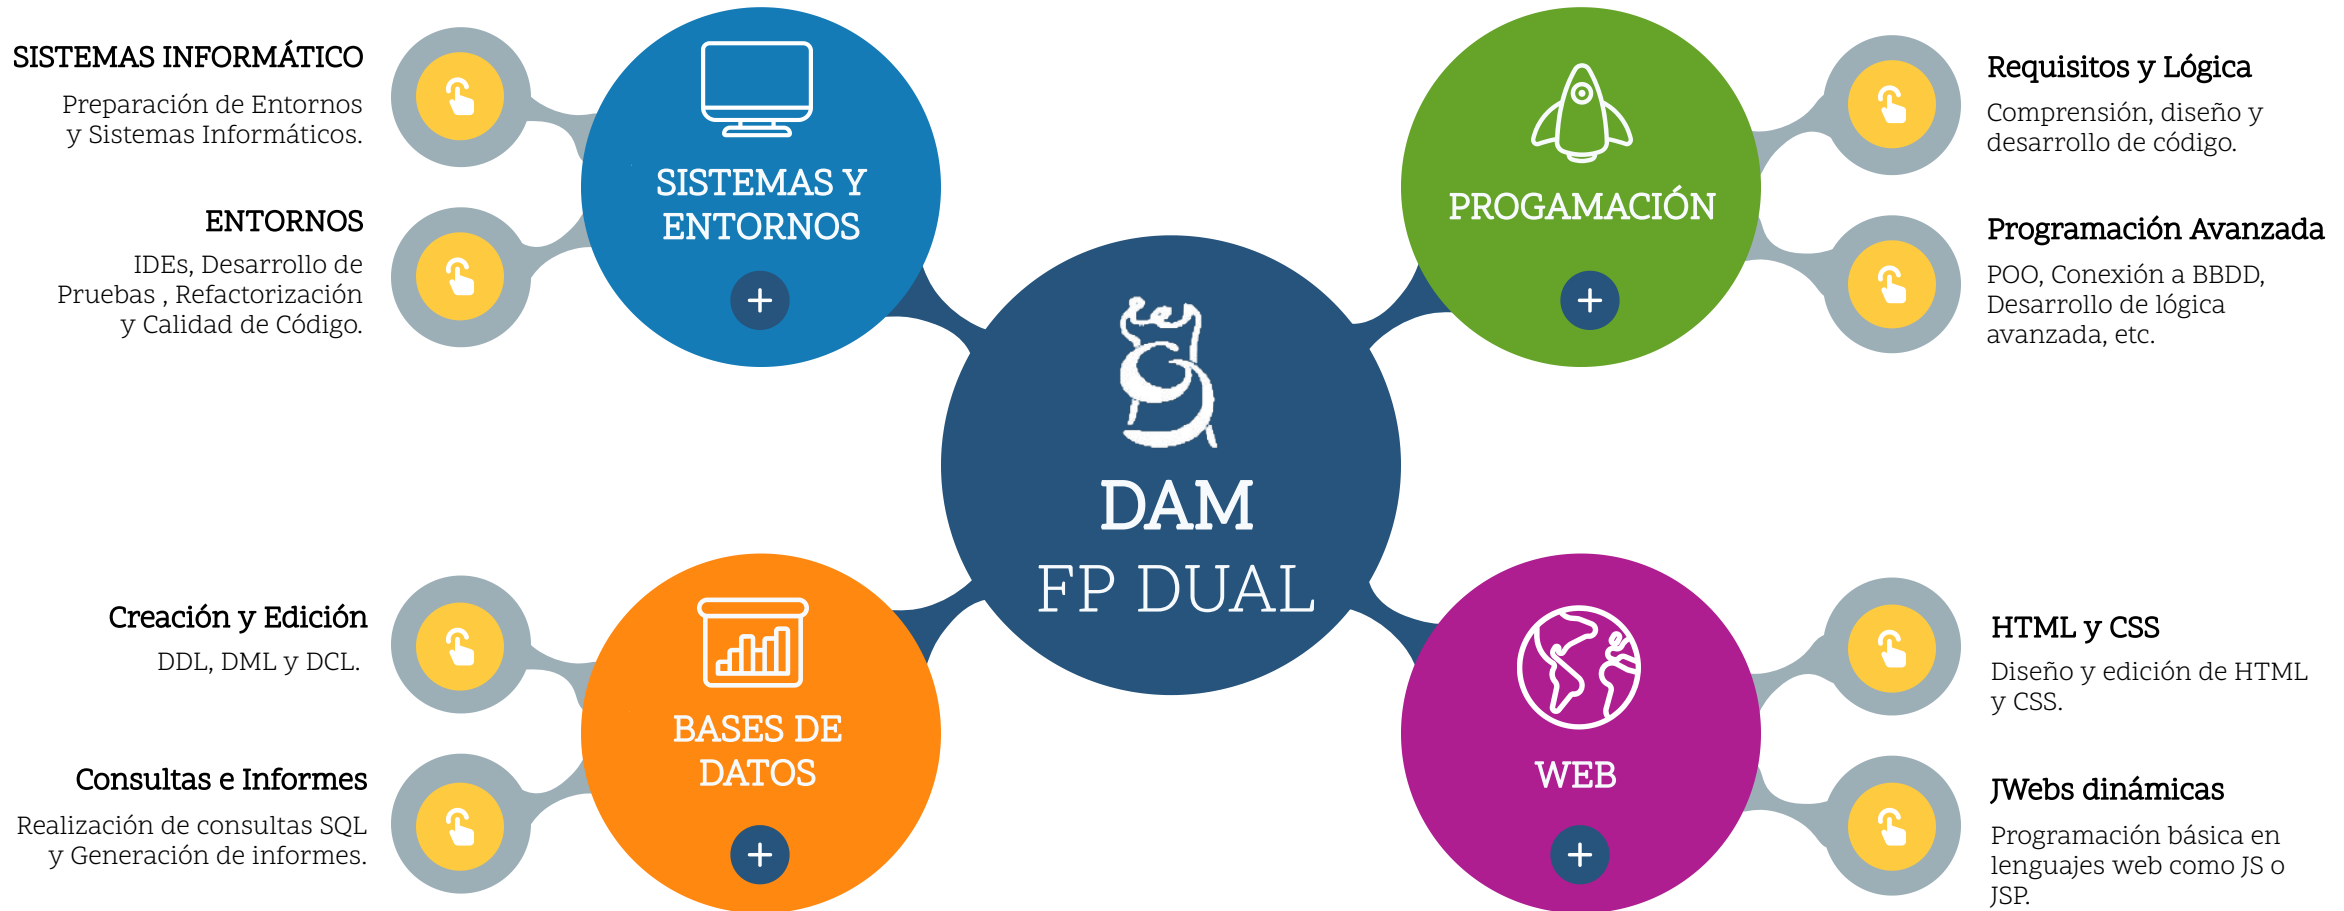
SISTEMAS INFORMÁTICO

Preparación de Entornos y Sistemas Informáticos.

ENTORNOS

IDEs, Desarrollo de Pruebas , Refactorización y Calidad de Código.

SISTEMAS Y ENTORNOS

+

PROGAMACIÓN

+

Requisitos y Lógica

Comprensión, diseño y desarrollo de código.

Programación Avanzada

POO, Conexión a BBDD, Desarrollo de lógica avanzada, etc.

DAM
FP DUAL

Creación y Edición

DDL, DML y DCL.

Consultas e Informes

Realización de consultas SQL y Generación de informes.

BASES DE DATOS

+

WEB

+

HTML y CSS

Diseño y edición de HTML y CSS.

JWebs dinámicas

Programación básica en lenguajes web como JS o JSP.